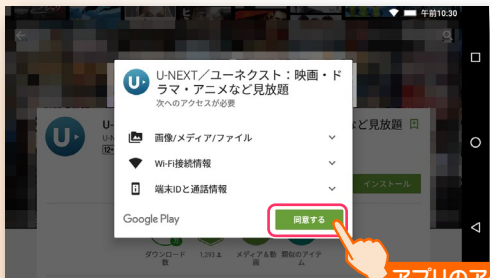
午前10:30

U-NEXT／ユーネクスト：映画・ドラマ・アニメなど見放題
次へのアクセスが必要

画像/メディア/ファイル

Wi-Fi接続情報

端末IDと通話情報

Google Play

同意する

U-

12+

見放題

インストール

ダウンロード

メディア＆動画

アプリのア